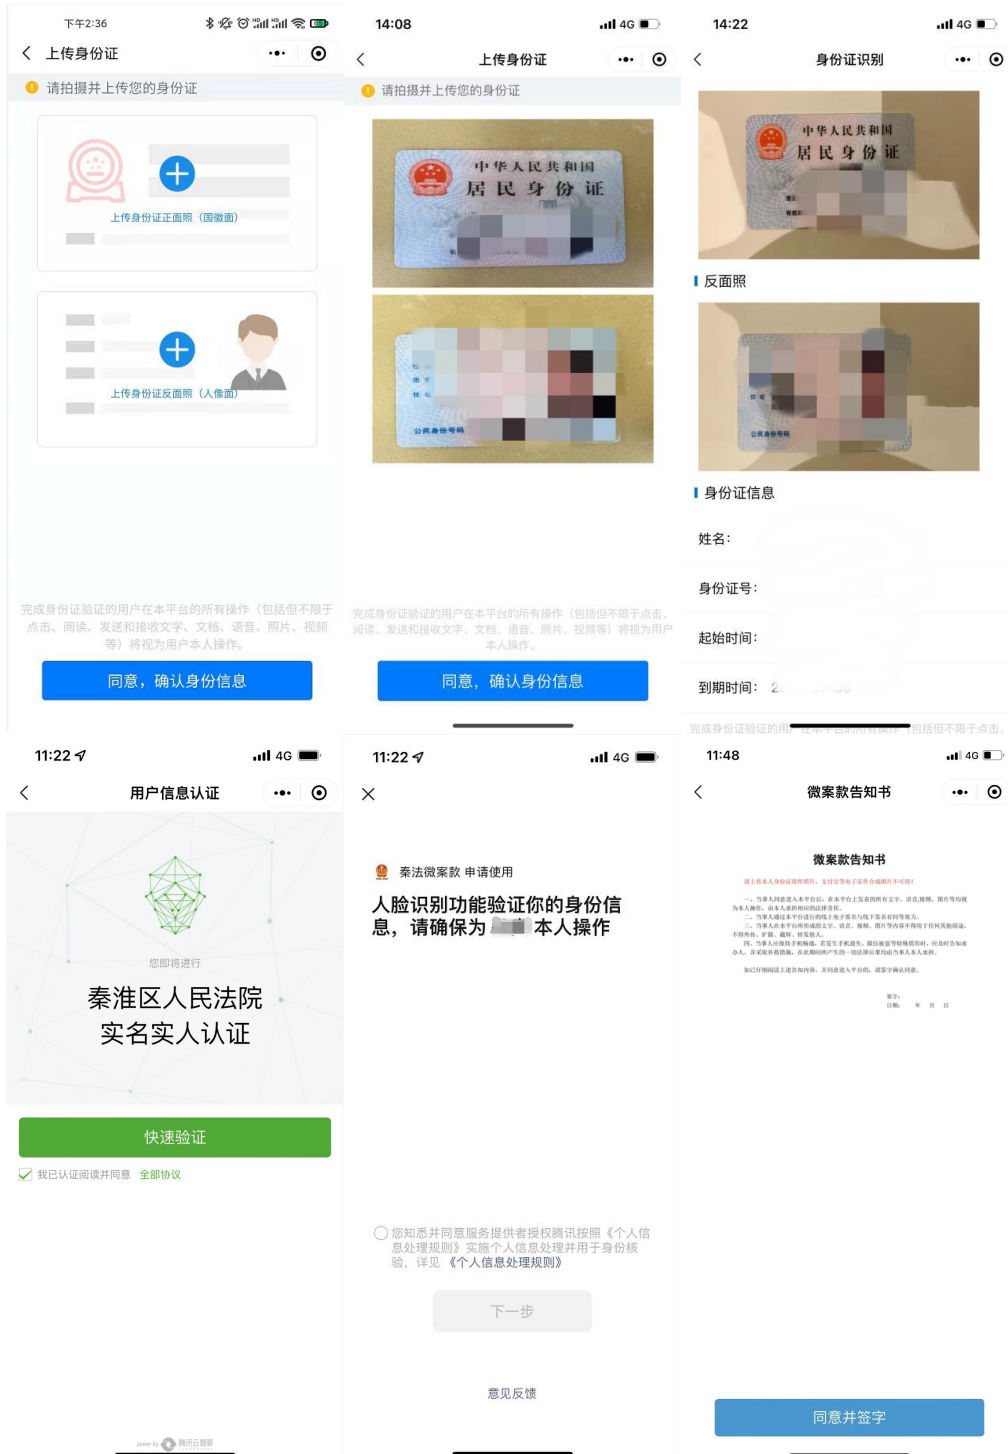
下午2:36

上传身份证

请拍摄并上传您的身份证

上传身份证正面照（国徽面）

上传身份证反面照（人像面）

完成身份证验证的用户在本平台的所有操作（包括但不限于点击、阅读、发送和接收文字、文档、语音、照片、视频等）将视为用户本人操作。

同意，确认身份信息

14:08

上传身份证

请拍摄并上传您的身份证

中华人民共和国
居民身份证

完成身份证验证的用户在本平台的所有操作（包括但不限于点击、阅读、发送和接收文字、文档、语音、照片、视频等）将视为用户本人操作。

同意，确认身份信息

14:22

身份证识别

中华人民共和国
居民身份证

反面照

身份证信息

姓名：

身份证号：

起始时间：

到期时间：

完成身份证验证的用户在本平台的所有操作（包括但不限于点击、

11:22

用户信息认证

您即将进行

秦淮区人民法院
实名实人认证

快速验证

我已认证阅读并同意 全部协议

11:22

秦法微案款 申请使用

人脸识别功能验证你的身份信息，请确保为 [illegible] 本人操作

您知悉并同意服务提供者授权腾讯云按照《个人信息处理规则》实施个人信息处理并用于身份核验，详见《个人信息处理规则》

下一步

意见反馈

11:48

微案款告知书

微案款告知书

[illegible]

同意并签字